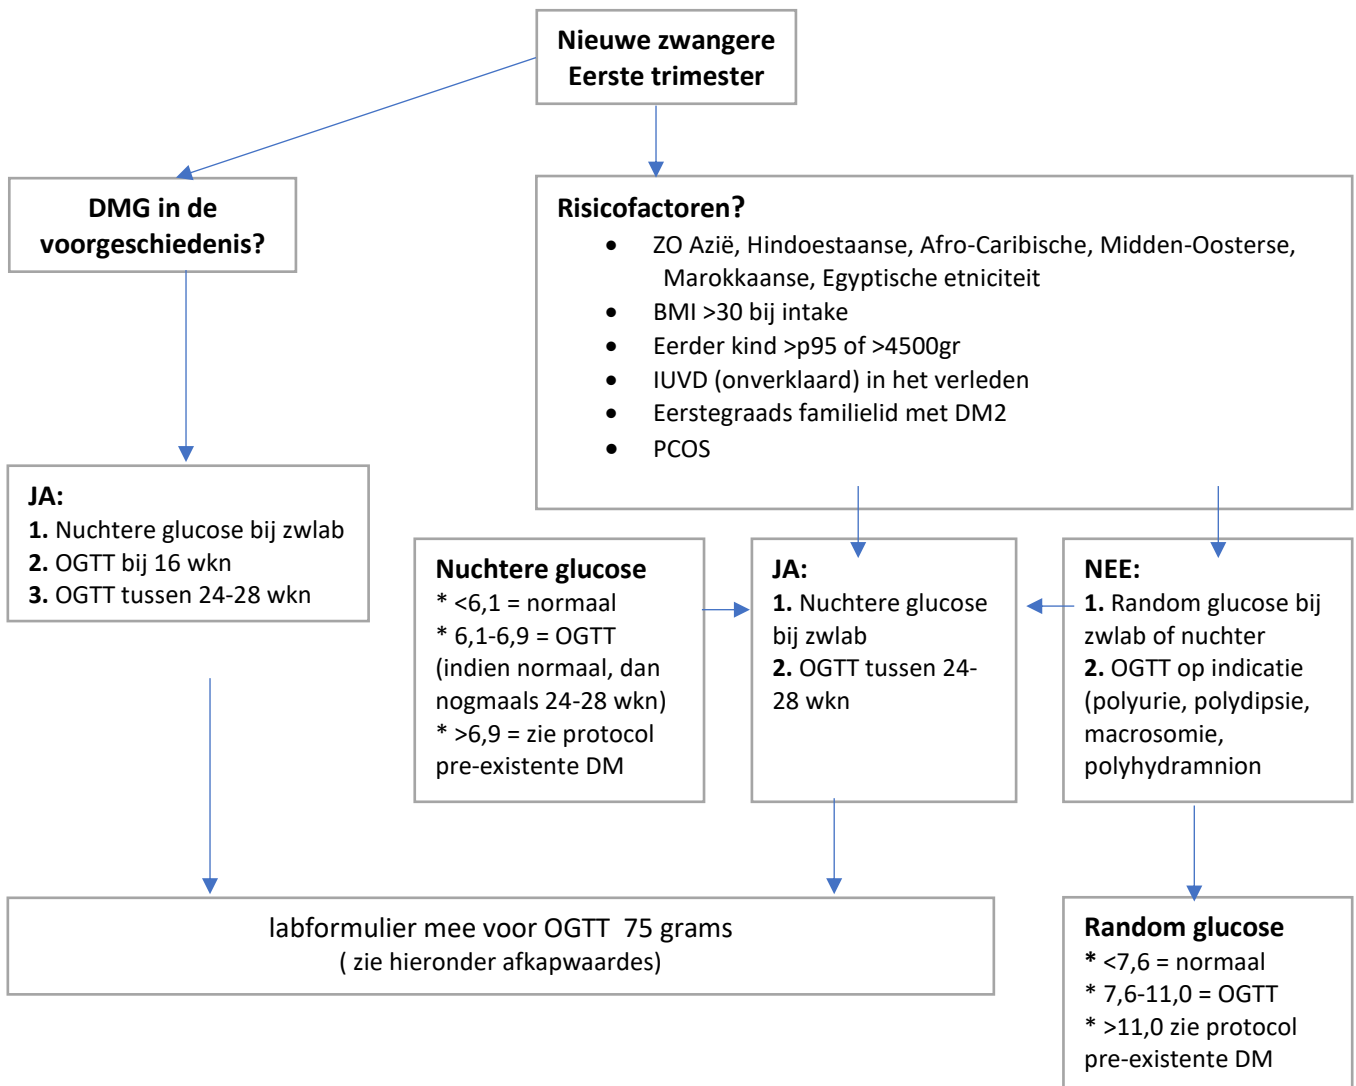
**Nieuwe zwangere**
**Eerste trimester**

**DMG in de voorgeschiedenis?**

**Risicofactoren?**
- ZO Azië, Hindoestaanse, Afro-Caribische, Midden-Oosterse, Marokkaanse, Egyptische etniciteit
- BMI >30 bij intake
- Eerder kind >p95 of >4500gr
- IUVD (onverklaard) in het verleden
- Eerstegraads familielid met DM2
- PCOS

**JA:**
**1.** Nuchtere glucose bij zwlab
**2.** OGTT bij 16 wkn
**3.** OGTT tussen 24-28 wkn

**Nuchtere glucose**
* <6,1 = normaal
* 6,1-6,9 = OGTT (indien normaal, dan nogmaals 24-28 wkn)
* >6,9 = zie protocol pre-existente DM

**JA:**
**1.** Nuchtere glucose bij zwlab
**2.** OGTT tussen 24-28 wkn

**NEE:**
**1.** Random glucose bij zwlab of nuchter
**2.** OGTT op indicatie (polyurie, polydipsie, macrosomie, polyhydramnion

labformulier mee voor OGTT 75 grams
( zie hieronder afkapwaardes)

**Random glucose**
* <7,6 = normaal
* 7,6-11,0 = OGTT
* >11,0 zie protocol pre-existente DM